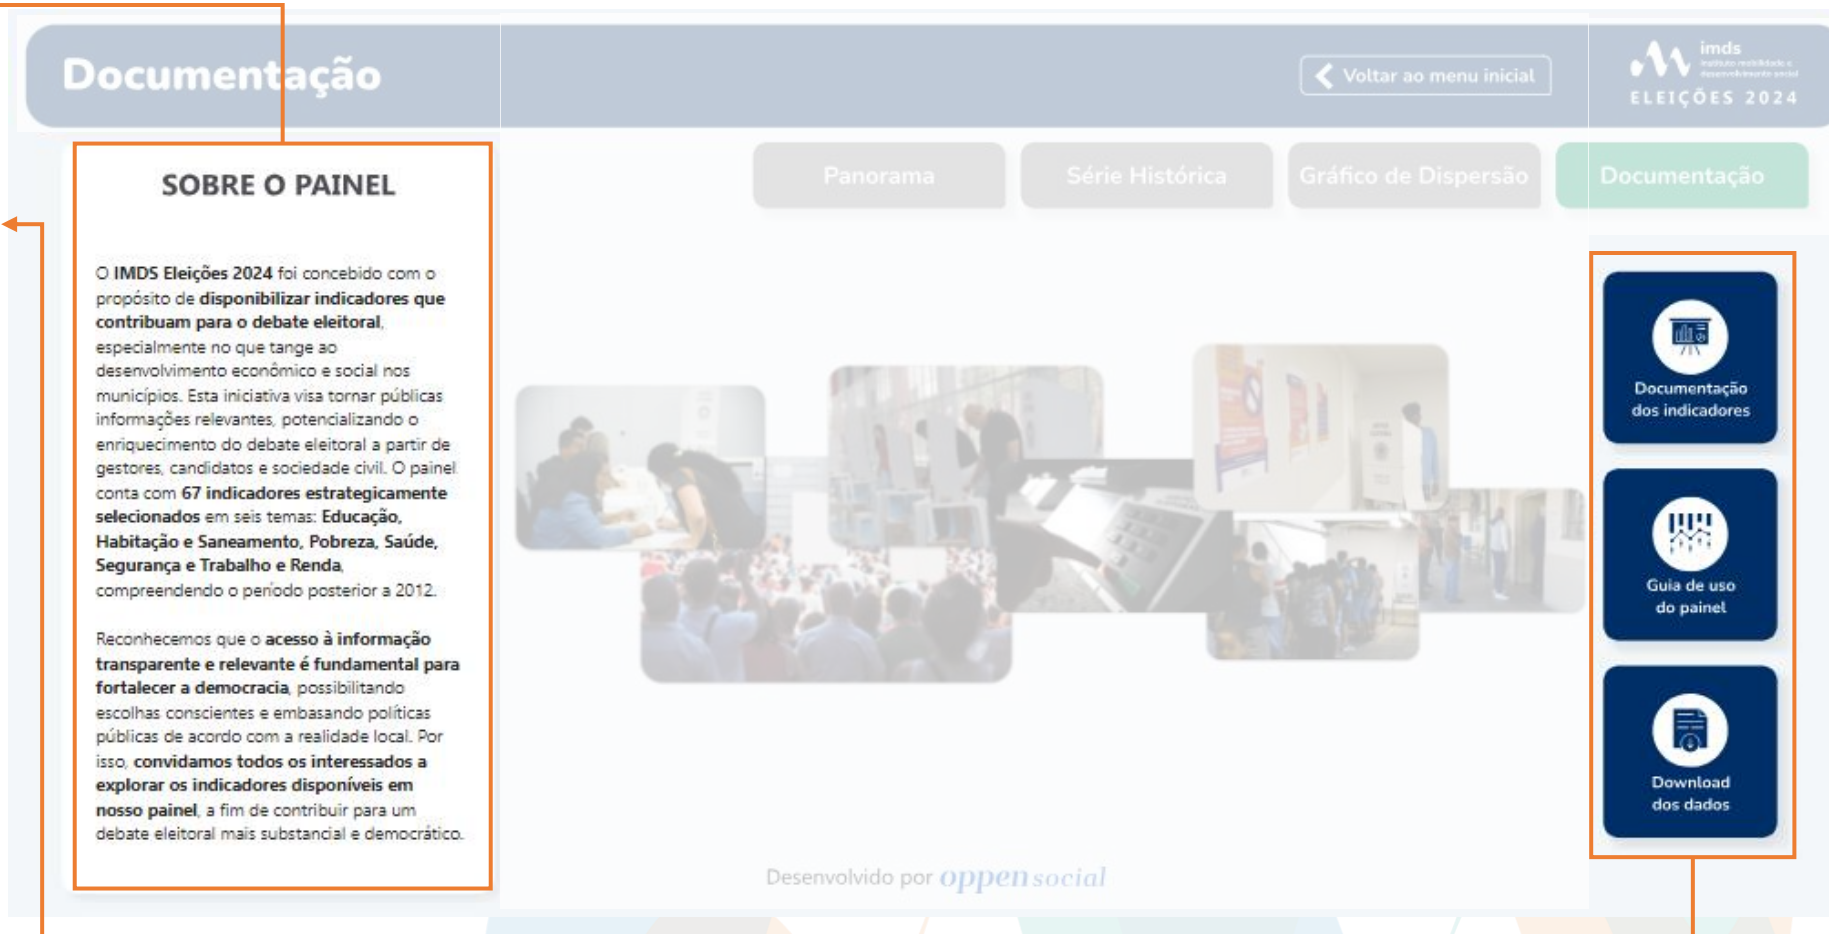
Documentação

Voltar ao menu inicial

imds

ELEIÇÕES 2024

Panorama

Série Histórica

Gráfico de Dispersão

Documentação

SOBRE O PAINEL

O IMDS Eleições 2024 foi concebido com o propósito de disponibilizar indicadores que contribuam para o debate eleitoral, especialmente no que tange ao desenvolvimento econômico e social nos municípios. Esta iniciativa visa tornar públicas informações relevantes, potencializando o enriquecimento do debate eleitoral a partir de gestores, candidatos e sociedade civil. O painel conta com 67 indicadores estrategicamente selecionados em seis temas: Educação, Habitação e Saneamento, Pobreza, Saúde, Segurança e Trabalho e Renda, compreendendo o período posterior a 2012.

Reconhecemos que o acesso à informação transparente e relevante é fundamental para fortalecer a democracia, possibilitando escolhas conscientes e embasando políticas públicas de acordo com a realidade local. Por isso, convidamos todos os interessados a explorar os indicadores disponíveis em nosso painel, a fim de contribuir para um debate eleitoral mais substancial e democrático.

Documentação dos indicadores

Guia de uso do painel

Download dos dados

Desenvolvido por oppen social